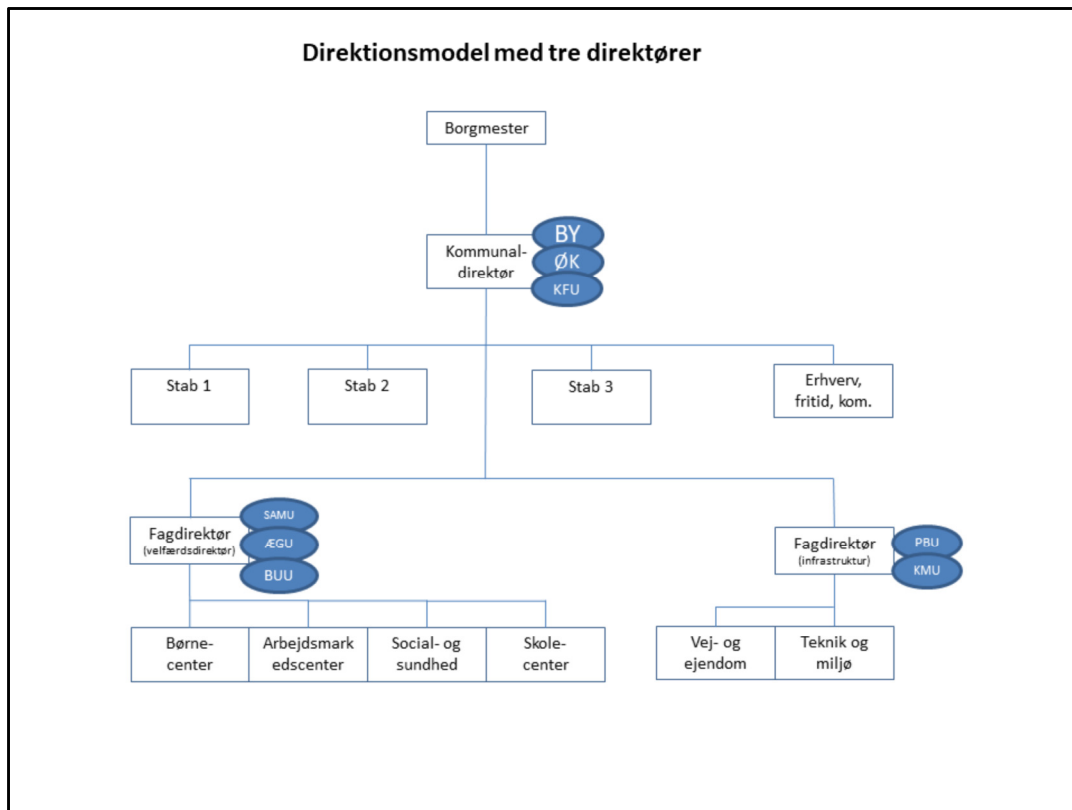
Direktionsmodel med tre direktører

Borgmester

Kommunal-direktør

BY

ØK

KFU

Stab 1

Stab 2

Stab 3

Erhverv, fritid, kom.

Fagdirektør (velfærdsdirektør)

SAMU

ÆGU

BUU

Fagdirektør (infrastruktur)

PBU

KMU

Børne-center

Arbejdsmarkedscenter

Social- og sundhed

Skole-center

Vej- og ejendom

Teknik og miljø